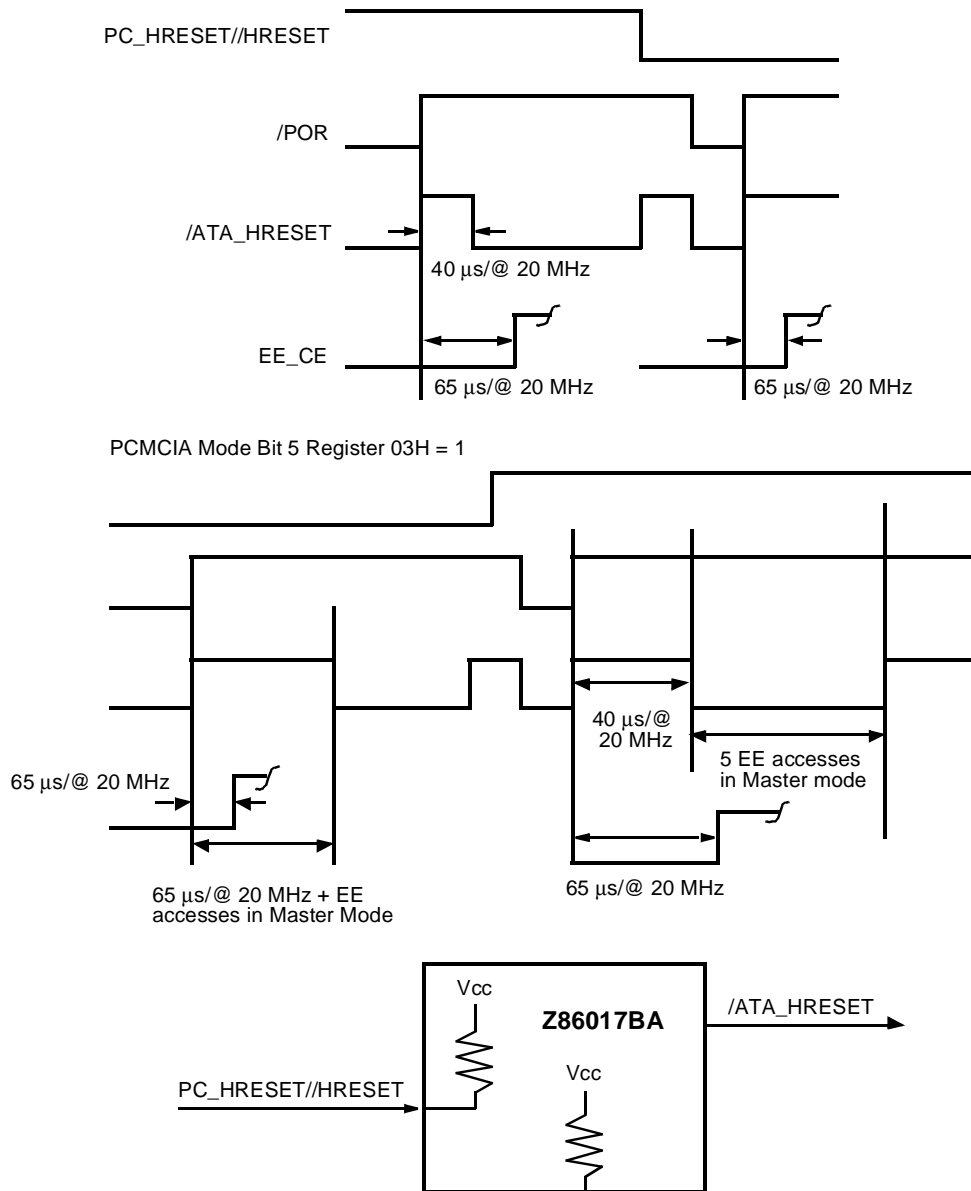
PC_HRESET//HRESET

/POR

/ATA_HRESET

40 µs/@ 20 MHz

EE_CE

65 µs/@ 20 MHz

65 µs/@ 20 MHz

PCMCIA Mode Bit 5 Register 03H = 1

40 µs/@ 20 MHz

5 EE accesses in Master mode

65 µs/@ 20 MHz

65 µs/@ 20 MHz + EE accesses in Master Mode

65 µs/@ 20 MHz

Vcc

Z86017BA

/ATA_HRESET

Vcc

PC_HRESET//HRESET